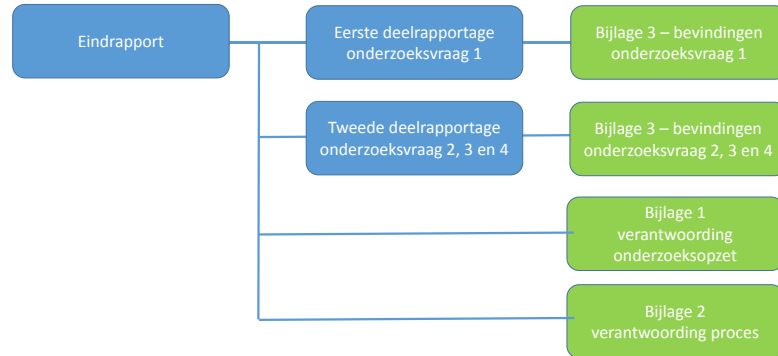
Eindrapport

Eerste deelrapportage onderzoeksvraag 1

Bijlage 3 – bevindingen onderzoeksvraag 1

Tweede deelrapportage onderzoeksvraag 2, 3 en 4

Bijlage 3 – bevindingen onderzoeksvraag 2, 3 en 4

Bijlage 1 verantwoording onderzoeksopzet

Bijlage 2 verantwoording proces